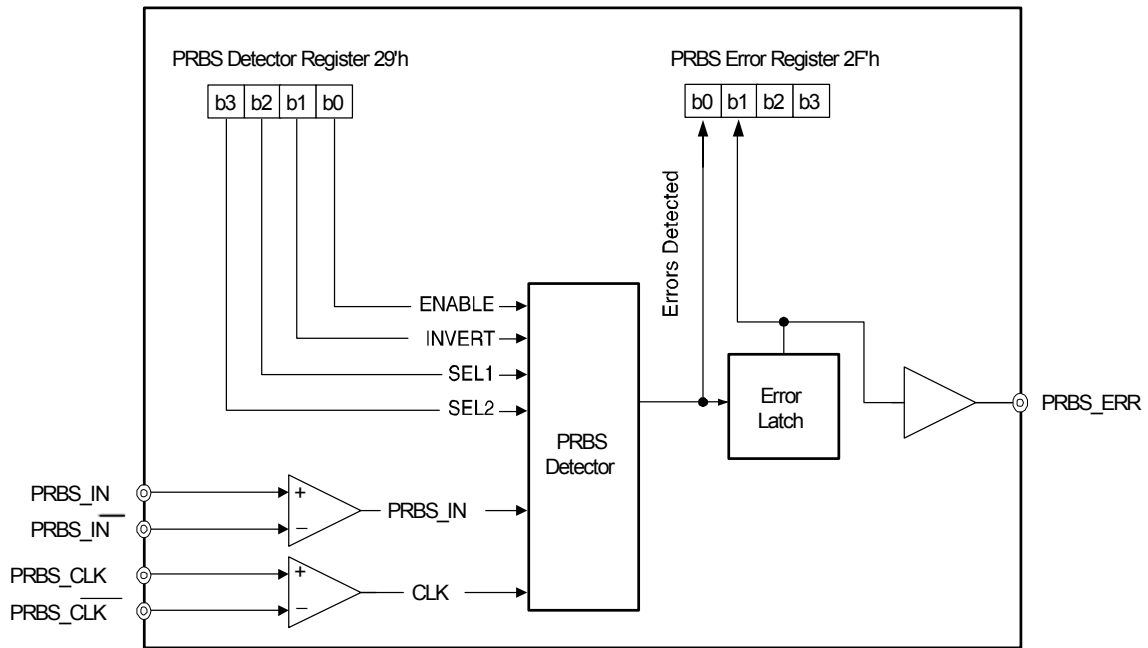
PRBS Detector Register 29'h

| b3 | b2 | b1 | b0 |
|---|---|---|---|

PRBS Error Register 2F'h

| b0 | b1 | b2 | b3 |
|---|---|---|---|

Errors Detected

ENABLE
INVERT
SEL1
SEL2

PRBS Detector

Error Latch

PRBS_ERR

PRBS_IN
$\overline{\text{PRBS\_IN}}$
+
−
PRBS_IN

PRBS_CLK
$\overline{\text{PRBS\_CLK}}$
+
−
CLK